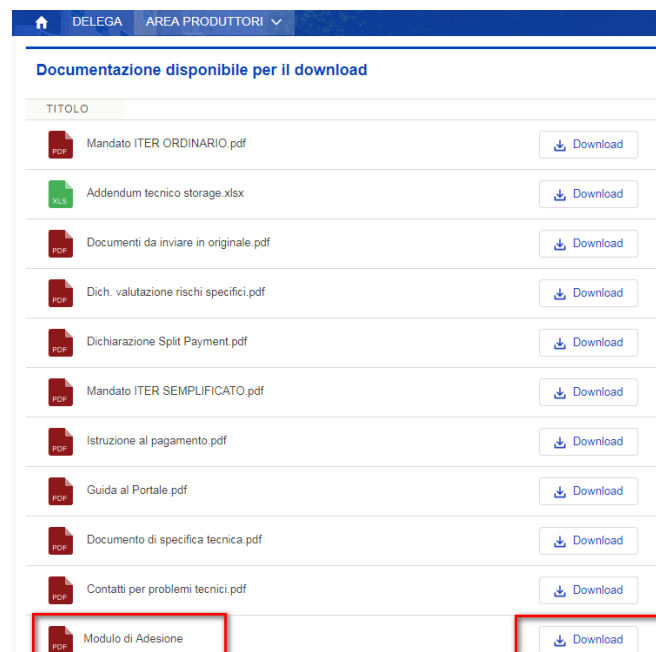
DELEGA AREA PRODUTTORI

Documentazione disponibile per il download

TITOLO

| | | |
|---|---|---|
| PDF | Mandato ITER ORDINARIO.pdf | Download |
| XLS | Addendum tecnico storage.xlsx | Download |
| PDF | Documenti da inviare in originale.pdf | Download |
| PDF | Dich. valutazione rischi specifici.pdf | Download |
| PDF | Dichiarazione Split Payment.pdf | Download |
| PDF | Mandato ITER SEMPLIFICATO.pdf | Download |
| PDF | Istruzione al pagamento.pdf | Download |
| PDF | Guida al Portale.pdf | Download |
| PDF | Documento di specifica tecnica.pdf | Download |
| PDF | Contatti per problemi tecnici.pdf | Download |
| PDF | Modulo di Adesione | Download |